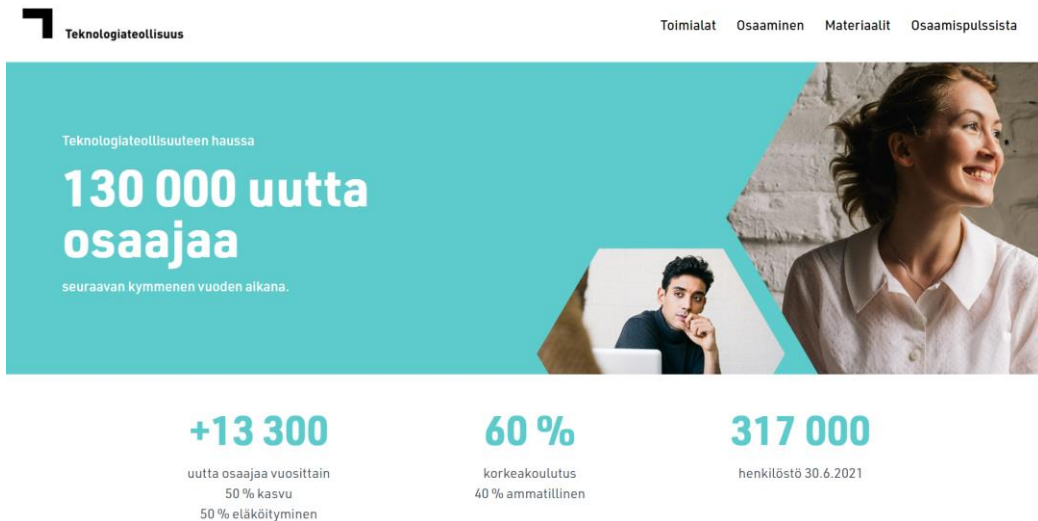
Teknologiateollisuus

Toimialat Osaaminen Materiaalit Osaamispulssista

Teknologiateollisuuteen haussa

130 000 uutta osaajaa

seuraavan kymmenen vuoden aikana.

+13 300

uutta osaajaa vuosittain
50 % kasvu
50 % eläköityminen

60 %

korkeakoulutus
40 % ammatillinen

317 000

henkilöstö 30.6.2021